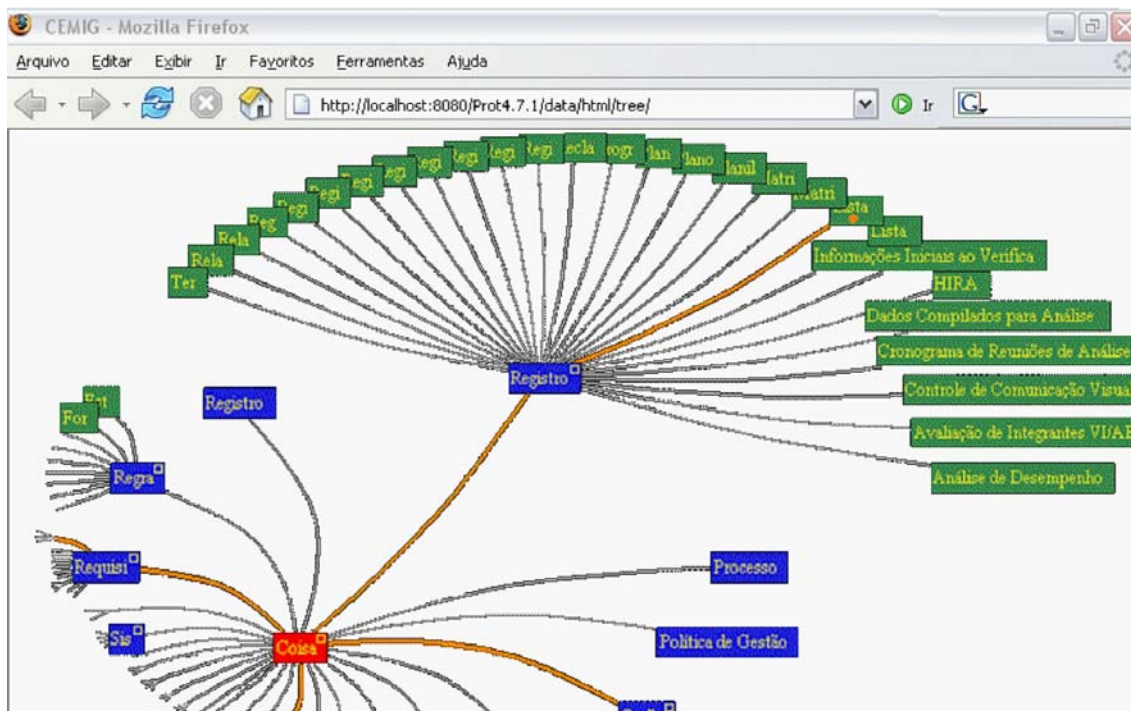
CEMIG - Mozilla Firefox

Arquivo Editar Exibir Ir Favoritos Ferramentas Ajuda

http://localhost:8080/Prot4.7.1/data/html/tree/

Ir

Ter
Rela
Rela
Reg
Regi
Regi
Regi
Regi
Regi
Regi
Regi
Regi
Regi
ecla
rogr
Plan
Plano
lanil
Matri
Matri
Lista
Lista
Informações Iniciais ao Verifica
HIRA
Dados Compilados para Análise
Cronograma de Reuniões de Análise
Controle de Comunicação Visua
Avaliação de Integrantes VI/AE
Análise de Desempenho

Registro
Registro
Fot
For
Regra
Requisi
Sis
Coisa
Processo
Política de Gestão